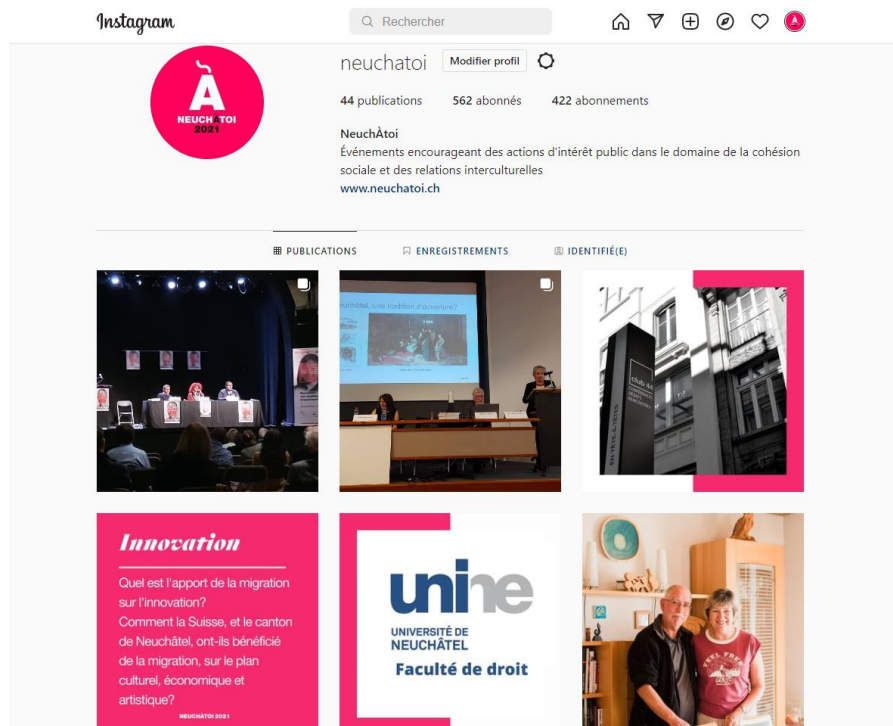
Instagram

Rechercher

À
NEUCHÀTOI
2021

neuchatoi Modifier profil

44 publications 562 abonnés 422 abonnements

NeuchÀtoi
Événements encourageant des actions d'intérêt public dans le domaine de la cohésion sociale et des relations interculturelles
www.neuchatoi.ch

PUBLICATIONS ENREGISTREMENTS IDENTIFIÉ(E)

Neuchâtel, une tradition d'ouverture?

club 44

Innovation
Quel est l'apport de la migration sur l'innovation?
Comment la Suisse, et le canton de Neuchâtel, ont-ils bénéficié de la migration, sur le plan culturel, économique et artistique?
NEUCHÀTOI 2021

unine
UNIVERSITÉ DE NEUCHÂTEL
Faculté de droit